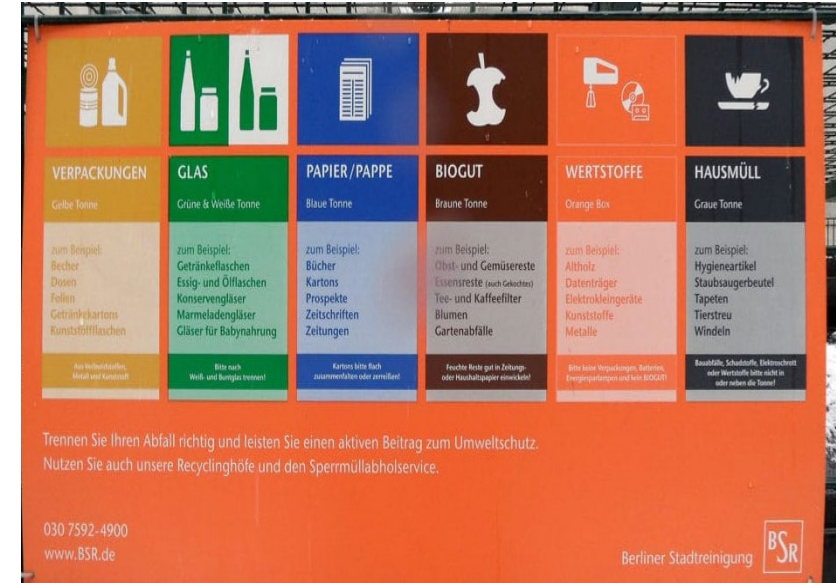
VERPACKUNGEN
Gelbe Tonne
zum Beispiel:
Becher
Dosen
Folien
Getränkekartons
Kunststoffflaschen
Aus Verbundstoffen, Metall und Kunststoff

GLAS
Grüne & Weiße Tonne
zum Beispiel:
Getränkeflaschen
Essig- und Ölflaschen
Konservengläser
Marmeladengläser
Gläser für Babynahrung
Bitte nach Weiß- und Buntglas trennen!

PAPIER / PAPPE
Blaue Tonne
zum Beispiel:
Bücher
Kartons
Prospekte
Zeitschriften
Zeitungen
Kartons bitte flach zusammenfalten oder zerreißen!

BIOGUT
Braune Tonne
zum Beispiel:
Obst- und Gemüsereste
Essensreste (auch Gekochtes)
Tee- und Kaffeefilter
Blumen
Gartenabfälle
Feuchte Reste gut in Zeitungs- oder Haushaltspapier einwickeln!

WERTSTOFFE
Orange Box
zum Beispiel:
Altholz
Datenträger
Elektrokleingeräte
Kunststoffe
Metalle
Bitte keine Verpackungen, Batterien, Energiesparlampen und kein BIOGUT!

HAUSMÜLL
Graue Tonne
zum Beispiel:
Hygieneartikel
Staubsaugerbeutel
Tapeten
Tierstreu
Windeln
Bauabfälle, Schadstoffe, Elektroschrott oder Wertstoffe bitte nicht in oder neben die Tonne!

Trennen Sie Ihren Abfall richtig und leisten Sie einen aktiven Beitrag zum Umweltschutz. Nutzen Sie auch unsere Recyclinghöfe und den Sperrmüllabholservice.

030 7592-4900
www.BSR.de

Berliner Stadtreinigung
BSR